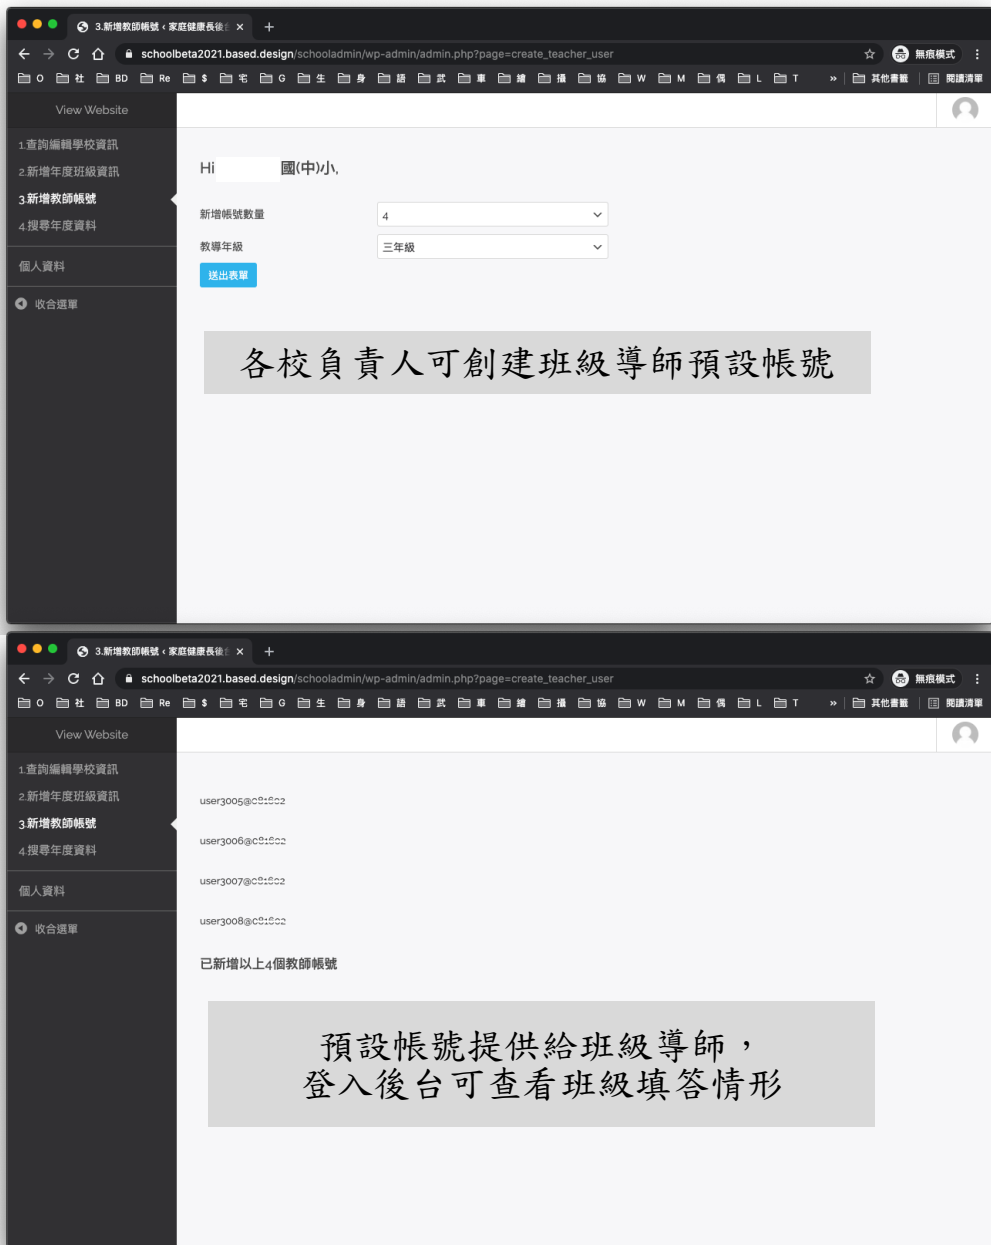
3.新增教師帳號 ‹ 家庭健康長後 ×
+
schoolbeta2021.based.design/schooladmin/wp-admin/admin.php?page=create_teacher_user
無痕模式
O 社 BD Re $ 宅 G 生 身 語 武 車 繪 攝 協 W M 偶 L T » 其他書籤 閱讀清單

View Website
1.查詢編輯學校資訊
2.新增年度班級資訊
3.新增教師帳號
4.搜尋年度資料
個人資料
收合選單

Hi 國(中)小,

新增帳號數量 4
教導年級 三年級
送出表單

各校負責人可創建班級導師預設帳號

3.新增教師帳號 ‹ 家庭健康長後 ×
+
schoolbeta2021.based.design/schooladmin/wp-admin/admin.php?page=create_teacher_user
無痕模式
O 社 BD Re $ 宅 G 生 身 語 武 車 繪 攝 協 W M 偶 L T » 其他書籤 閱讀清單

View Website
1.查詢編輯學校資訊
2.新增年度班級資訊
3.新增教師帳號
4.搜尋年度資料
個人資料
收合選單

user3005@c8:8c2
user3006@c8:8c2
user3007@c8:8c2
user3008@c8:8c2

已新增以上4個教師帳號

預設帳號提供給班級導師，
登入後台可查看班級填答情形